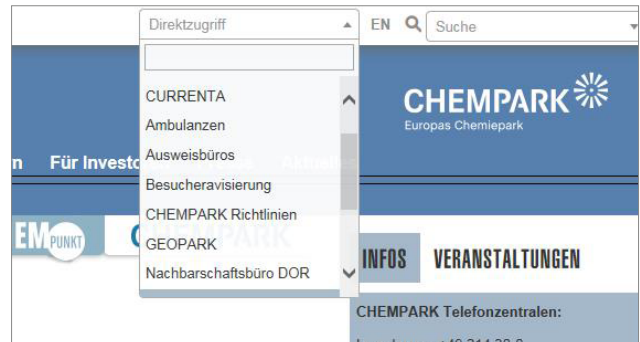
Direktzugriff

EN

Suche

CURRENTA
Ambulanzen
Ausweisbüros
Besucheravisierung
CHEMPARK Richtlinien
GEOPARK
Nachbarschaftsbüro DOR

CHEMPARK
Europas Chemiepark

n Für Investo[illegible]

EM PUNKT

INFOS VERANSTALTUNGEN

CHEMPARK Telefonzentralen:

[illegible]